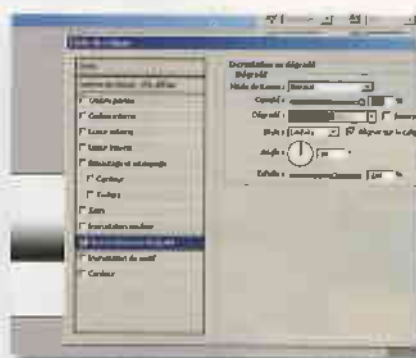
Style de calque

Styles

Options de fusion : Par défaut

Ombre portée

Ombre interne

Lueur externe

Lueur interne

Biseautage et estampage

Contour

Texture

Satin

Incrustation couleur

Incrustation en dégradé

Incrustation de motif

Contour

Incrustation en dégradé

Dégradé

Mode de fusion : Normal

Opacité :

%

Dégradé :

Inverser

Style : Linéaire

Aligner sur le calque

Angle :

°

Échelle :

%